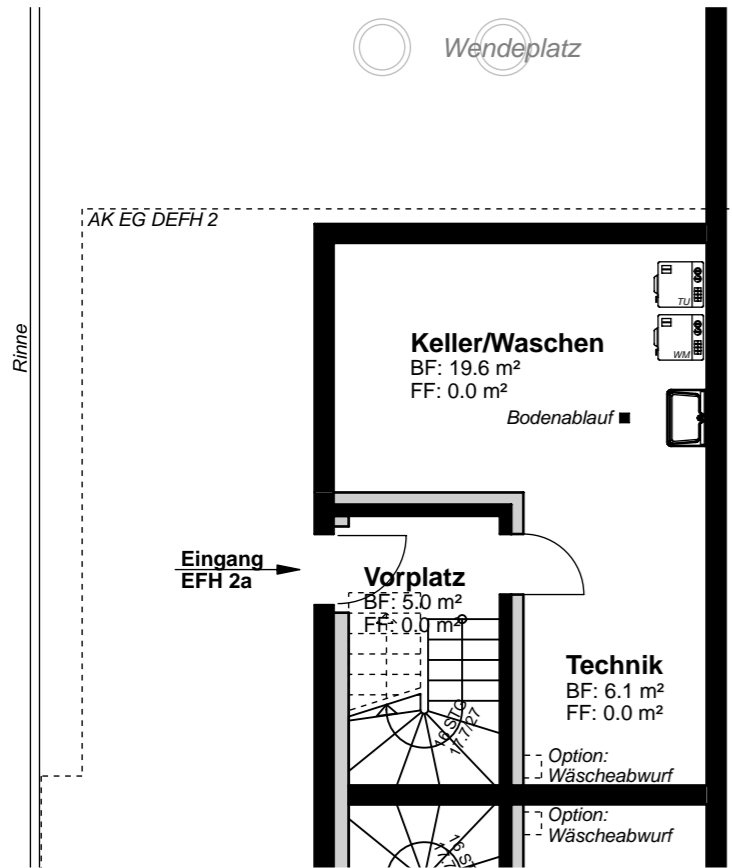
Wendeplatz

AK EG DEFH 2

Rinne

TU

WM

Keller/Waschen
BF: 19.6 m²
FF: 0.0 m²

Bodenablauf

Eingang
EFH 2a

Vorplatz
BF: 5.0 m²
FF: 0.0 m²

16 STG
17.7/27

Technik
BF: 6.1 m²
FF: 0.0 m²

Option:
Wäscheabwurf

Option:
Wäscheabwurf

16 ST